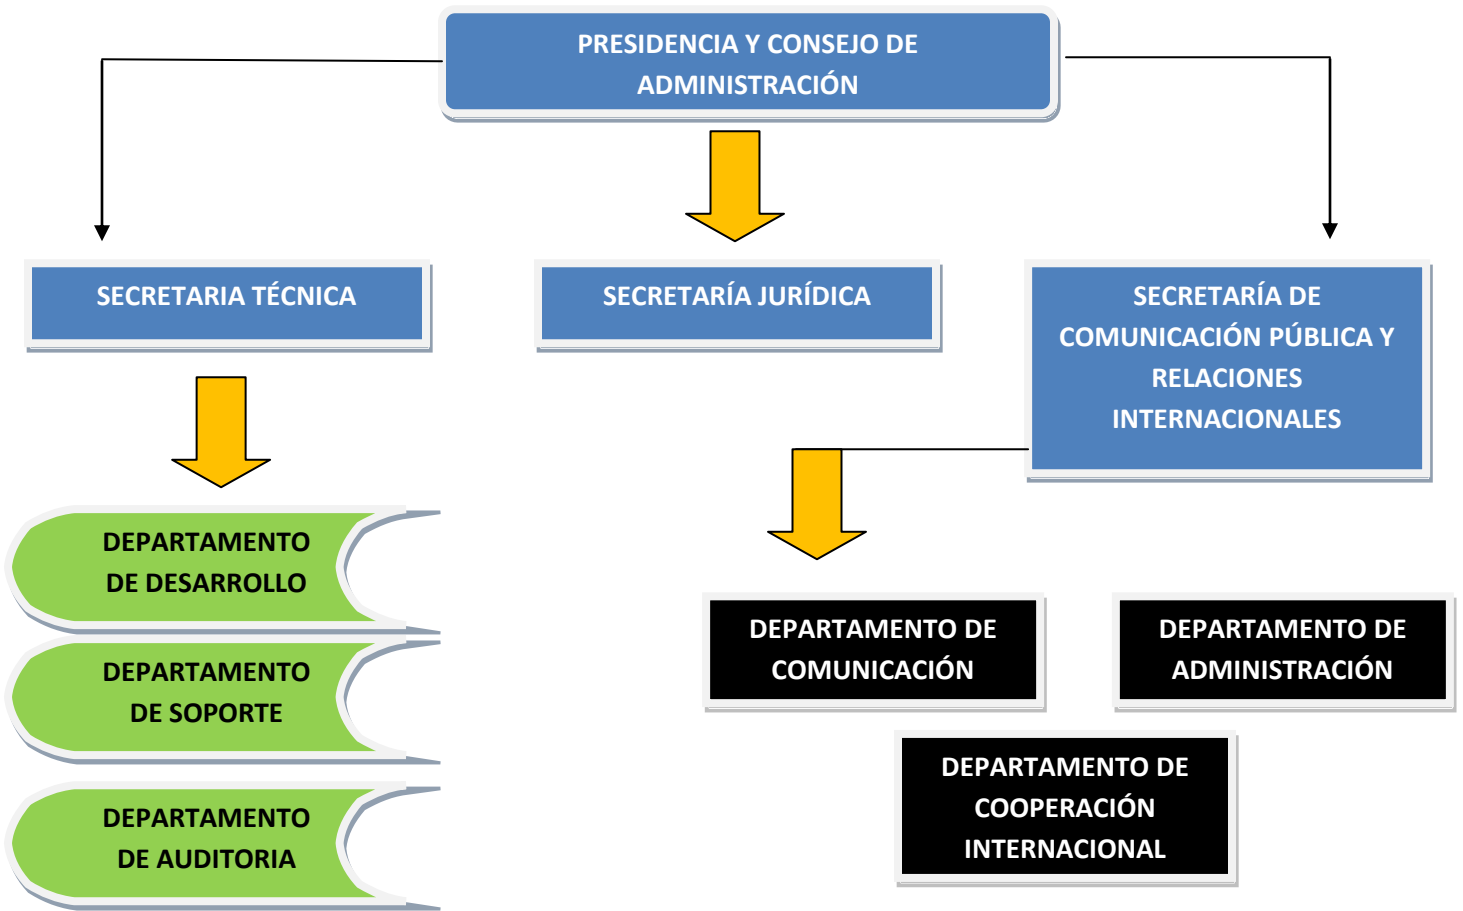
PRESIDENCIA Y CONSEJO DE ADMINISTRACIÓN

SECRETARIA TÉCNICA

SECRETARÍA JURÍDICA

SECRETARÍA DE COMUNICACIÓN PÚBLICA Y RELACIONES INTERNACIONALES

DEPARTAMENTO DE DESARROLLO

DEPARTAMENTO DE SOPORTE

DEPARTAMENTO DE AUDITORIA

DEPARTAMENTO DE COMUNICACIÓN

DEPARTAMENTO DE ADMINISTRACIÓN

DEPARTAMENTO DE COOPERACIÓN INTERNACIONAL